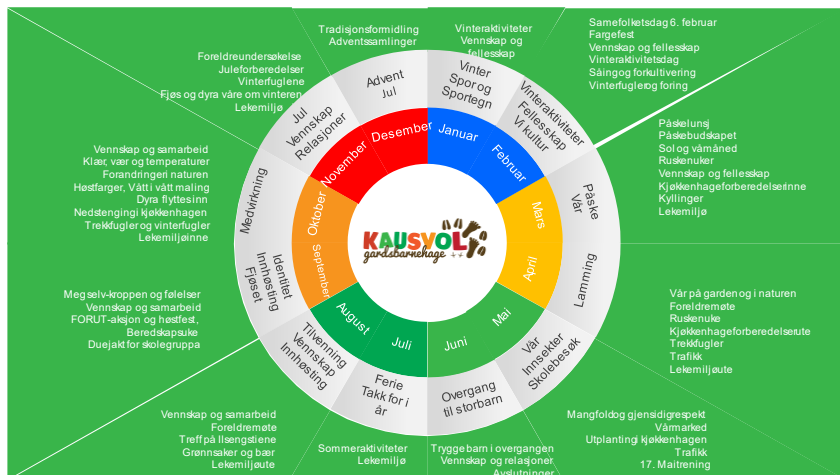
Tradisjonsformidling
Adventssamlinger

Vinteraktiviteter
Vennskap og fellesskap

Samefolketsdag 6. februar
Fargefest
Vennskap og fellesskap
Vinteraktivitetsdag
Såingog forkultivering
Vinterfuglerog foring

Foreldreundersøkelse
Juleforberedelser
Vinterfuglene
Fjøs og dyra våre om vinteren
Lekemiljø

Påskelunsj
Påskebudskapet
Sol og vårnåned
Ruskenuker
Vennskap og fellesskap
Kjøkkenhageforberedelserinne
Kyllinger
Lekemiljø

Vennskap og samarbeid
Klær, vær og temperaturer
Forandringeri naturen
Høstfarger, Vått i vått maling
Dyra flyttes inn
Nedstengingi kjøkkenhagen
Trekkfugler og vinterfugler
Lekemiljøinne

Advent
Jul

Vinter
Spor og
Sportegn

Vinteraktiviteter
Fellesskap
Vi kultur

Jul
Vennskap
Relasjoner

Desember

Januar

Februar

November

Påske
Vår

Medvirkning

Oktober

Mars

KAUSVOL
gardsbarnehage

Identitet
Innhøsting
Fjøset

September

April

Lamming

Meg selv-kroppen og følelser
Vennskap og samarbeid
FORUT-aksjon og høstfest,
Beredskapsuke
Duejakt for skolegruppa

August

Juli

Juni

Mai

Vår på garden og i naturen
Foreldremøte
Ruskenuke
Kjøkkenhageforberedelserute
Trekkfugler
Trafikk
Lekemiljøute

Tilvenning
Vennskap
Innhøsting

Ferie
Takk for i år

Overgang
til storbarn

Vår
Insekter
Skolebesøk

Vennskap og samarbeid
Foreldremøte
Treff på Ilsengstiene
Grønnsaker og bær
Lekemiljøute

Sommeraktiviteter
Lekemiljø

Trygge barn i overgangen
Vennskap og relasjoner
Avslutninger

Mangfoldog gjensidigrespekt
Vårmarked
Utplanting i kjøkkenhagen
Trafikk
17. Maitrening